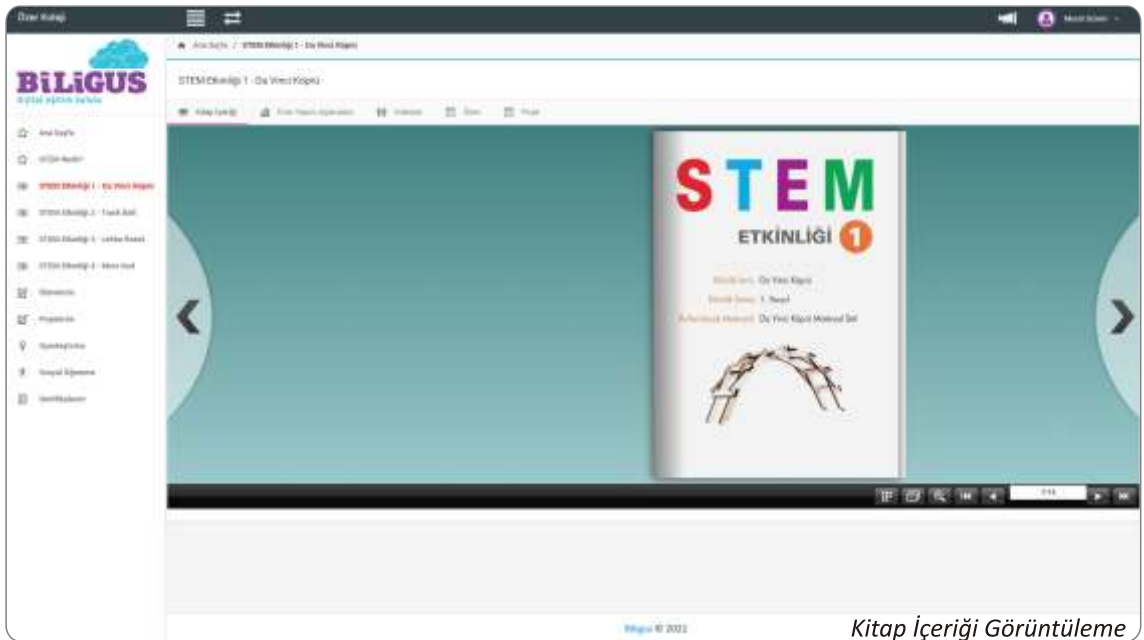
Özel Koleji

BiLiGUS
dijital eğitim bulutu

Ana Sayfa / STEM Etkinliği 1 - Da Vinci Köprü

STEM Etkinliği 1 - Da Vinci Köprü

Kitap İçeriği

Ana Sayfa
STEM Nedir?
STEM Etkinliği 1 - Da Vinci Köprü
STEM Etkinliği 2 - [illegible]
STEM Etkinliği 3 - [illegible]
STEM Etkinliği 4 - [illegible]
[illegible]
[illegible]
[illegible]
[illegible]
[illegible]

STEM
ETKİNLİĞİ 1

Etkinlik Adı: Da Vinci Köprü
Etkinlik Sınıfı: 1. Sınıf
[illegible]: Da Vinci Köprü Malzeme Seti

Biligus © 2021

Kitap İçeriği Görüntüleme